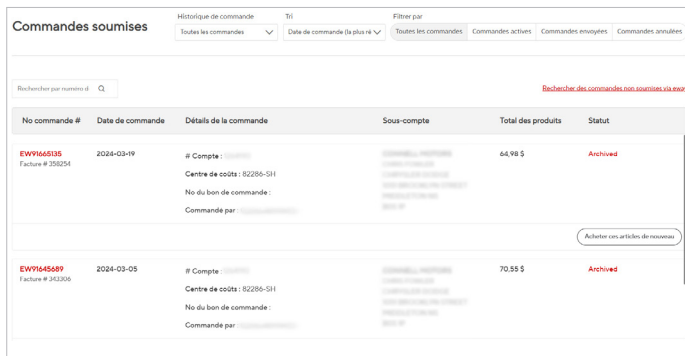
Commandes soumises

Historique de commande
Toutes les commandes

Tri
Date de commande (la plus ré

Filtrer par
Toutes les commandes | Commandes actives | Commandes envoyées | Commandes annulées

Rechercher par numéro d

Rechercher des commandes non soumises via ewa

| No commande # | Date de commande | Détails de la commande | Sous-compte | Total des produits | Statut |
|---|---|---|---|---|---|
| EW91665135 Facture # 358254 | 2024-03-19 | # Compte : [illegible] Centre de coûts : 82286-SH No du bon de commande : Commandé par : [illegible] | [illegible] | 64,98 $ | Archived |
| EW91645689 Facture # 343306 | 2024-03-05 | # Compte : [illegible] Centre de coûts : 82286-SH No du bon de commande : Commandé par : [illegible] | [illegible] | 70,55 $ | Archived |

Acheter ces articles de nouveau